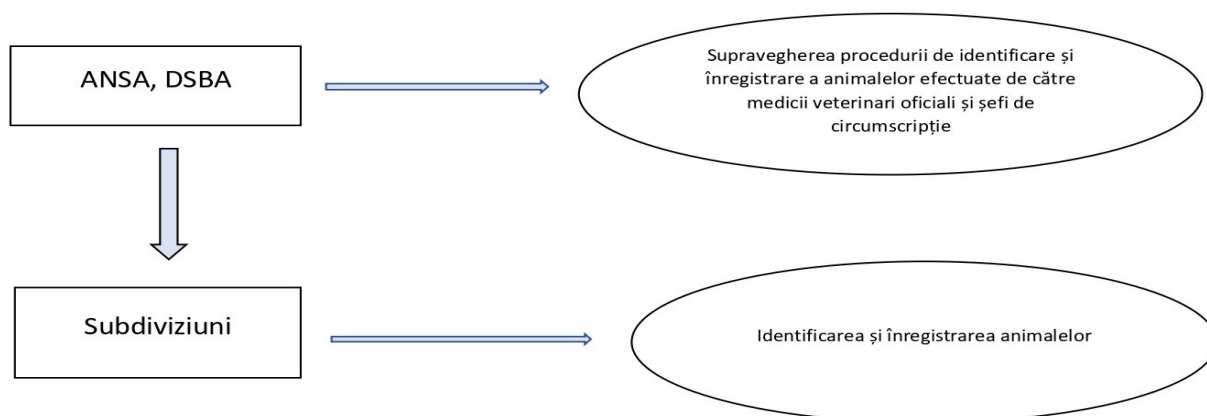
ANSA, DSBA

Supravegherea procedurii de identificare și înregistrare a animalelor efectuate de către medicii veterinari oficiali și șefi de circumscripție

Subdiviziuni

Identificarea și înregistrarea animalelor